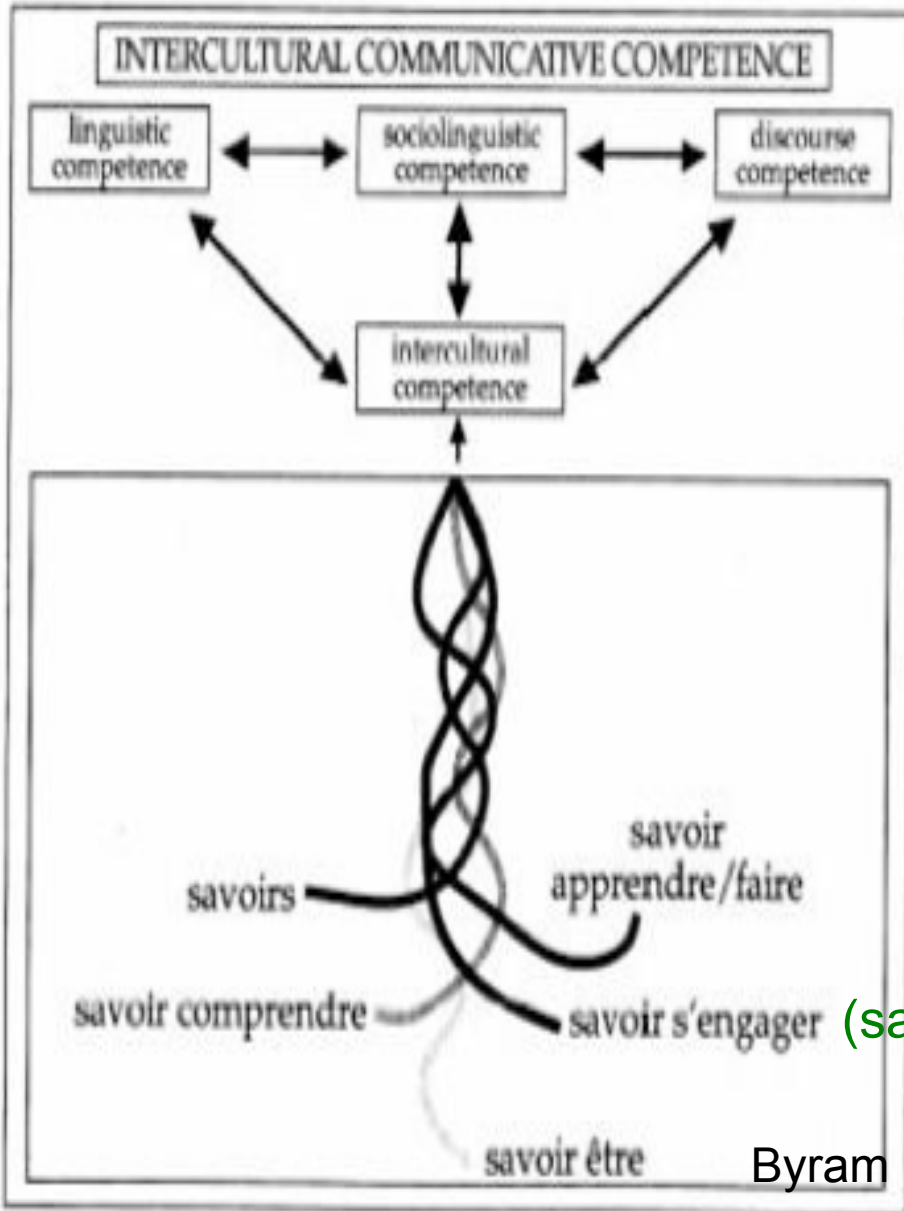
INTERCULTURAL COMMUNICATIVE COMPETENCE

linguistic competence

sociolinguistic competence

discourse competence

intercultural competence

savoir apprendre/faire

savoirs

savoir comprendre

savoir s'engager

(sa

savoir être

Byram